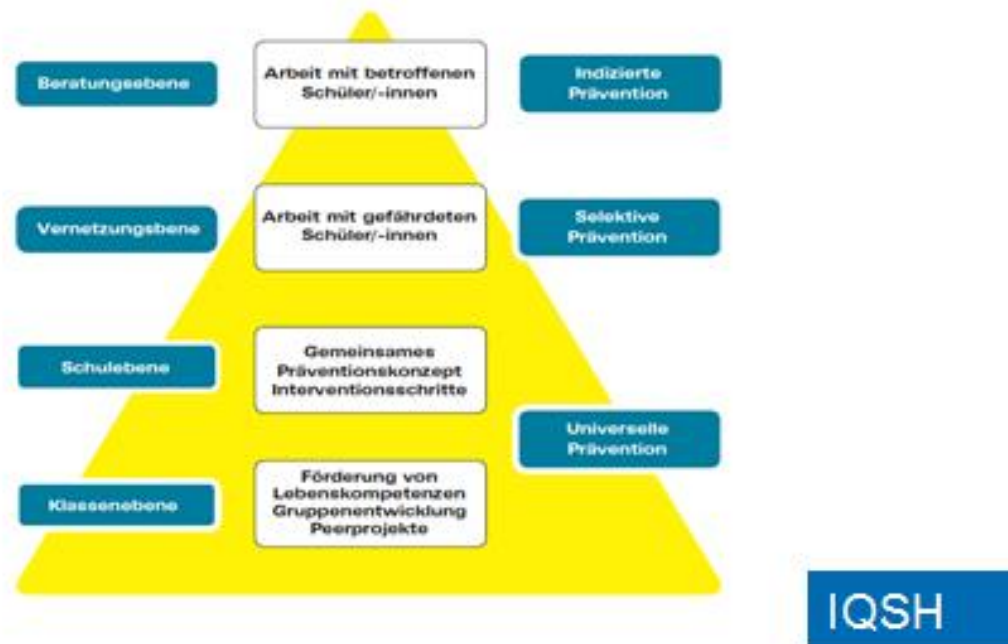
Beratungsebene

Arbeit mit betroffenen Schüler/-innen

Indizierte Prävention

Vernetzungsbene

Arbeit mit gefährdeten Schüler/-innen

Selektive Prävention

Schulebene

Gemeinsames Präventionskonzept Interventionsschritte

Universelle Prävention

Klassenebene

Förderung von Lebenskompetenzen Gruppenentwicklung Peerprojekte

IQSH